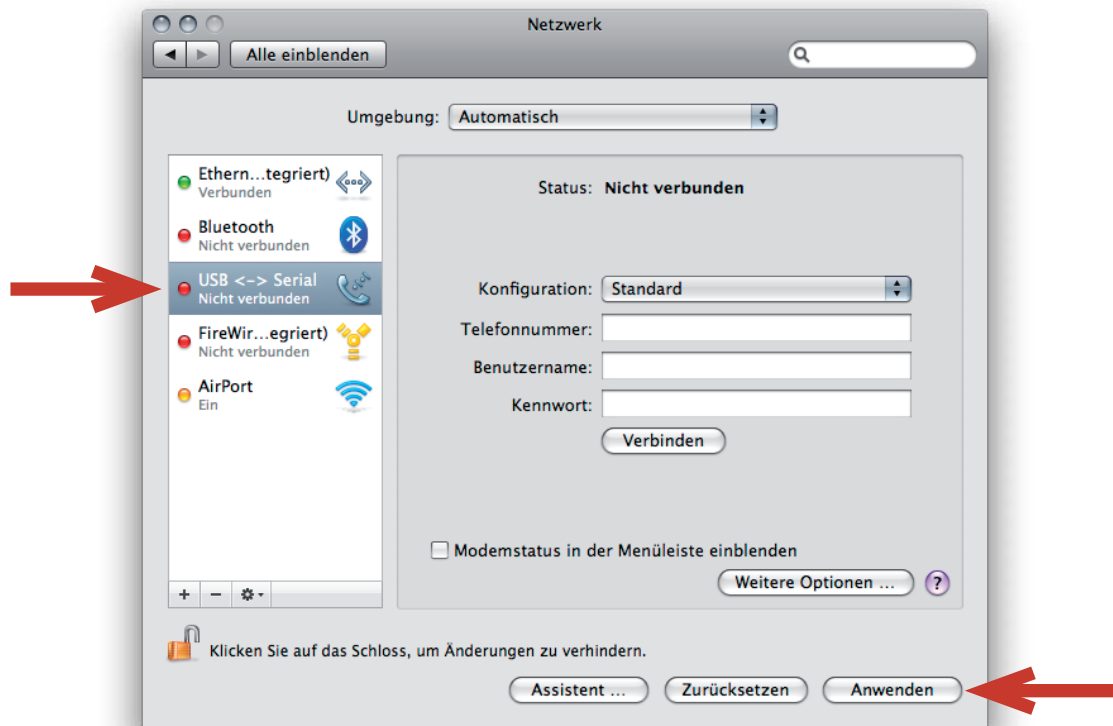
Netzwerk

Alle einblenden

Umgebung: Automatisch

Ethern…tegriert)
Verbunden

Bluetooth
Nicht verbunden

USB <-> Serial
Nicht verbunden

FireWir…egriert)
Nicht verbunden

AirPort
Ein

+ −

Status: Nicht verbunden

Konfiguration: Standard

Telefonnummer:

Benutzername:

Kennwort:

Verbinden

Modemstatus in der Menüleiste einblenden

Weitere Optionen …

?

Klicken Sie auf das Schloss, um Änderungen zu verhindern.

Assistent … Zurücksetzen Anwenden